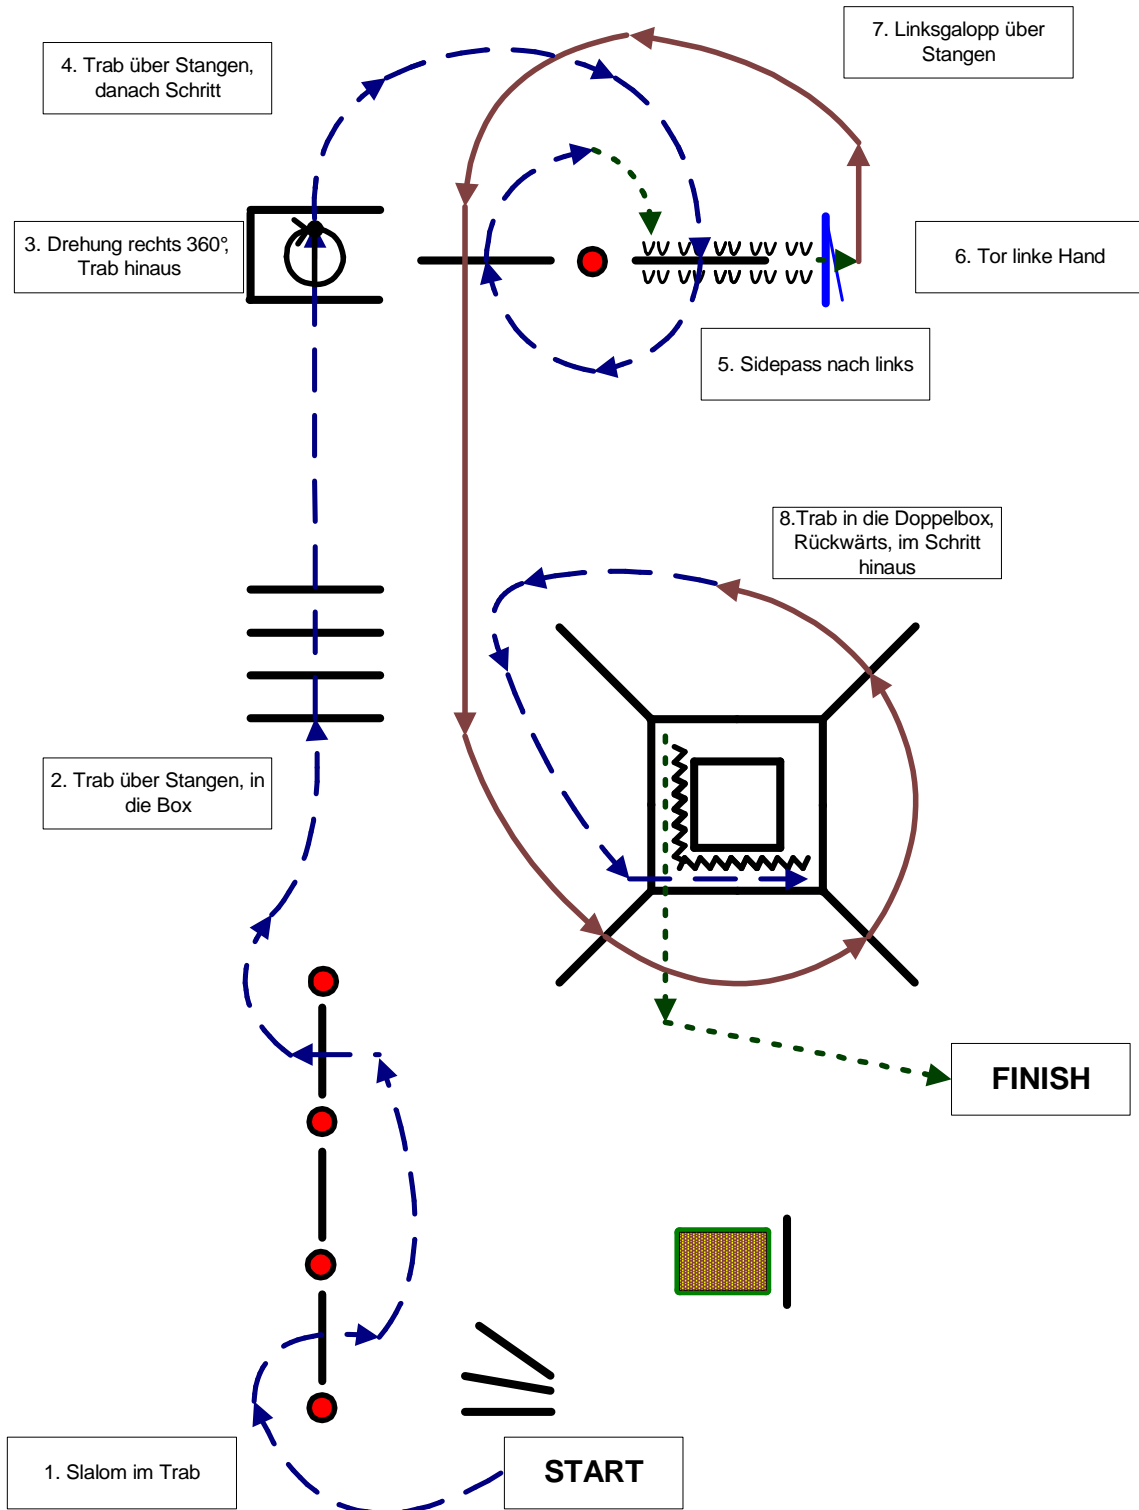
4. Trab über Stangen, danach Schritt

7. Linksgalopp über Stangen

3. Drehung rechts 360°, Trab hinaus

6. Tor linke Hand

5. Sidepass nach links

8.Trab in die Doppelbox, Rückwärts, im Schritt hinaus

2. Trab über Stangen, in die Box

FINISH

1. Slalom im Trab

START